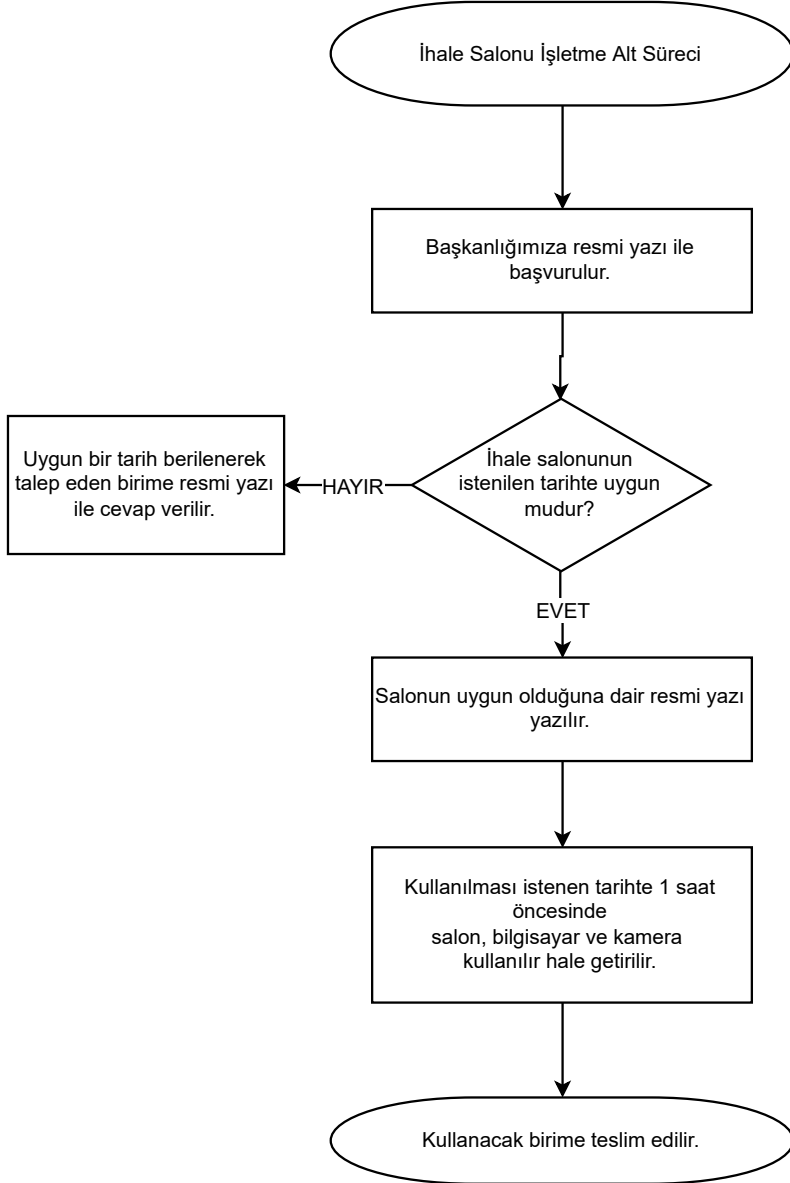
İhale Salonu İşletme Alt Süreci

Başkanlığımıza resmi yazı ile başvurulur.

İhale salonunun istenilen tarihte uygun mudur?

HAYIR

Uygun bir tarih berilenerek talep eden birime resmi yazı ile cevap verilir.

EVET

Salonun uygun olduğuna dair resmi yazı yazılır.

Kullanılması istenen tarihte 1 saat öncesinde
salon, bilgisayar ve kamera kullanılır hale getirilir.

Kullanacak birime teslim edilir.